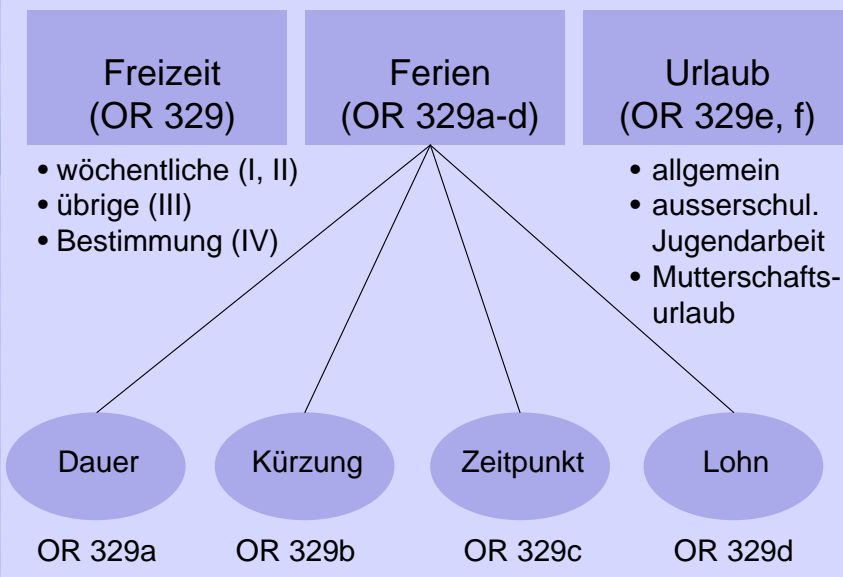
Freizeit
(OR 329)

Ferien
(OR 329a-d)

Urlaub
(OR 329e, f)

• wöchentliche (I, II)
• übrige (III)
• Bestimmung (IV)

• allgemein
• ausserschul. Jugendarbeit
• Mutterschaftsurlaub

Dauer

Kürzung

Zeitpunkt

Lohn

OR 329a

OR 329b

OR 329c

OR 329d